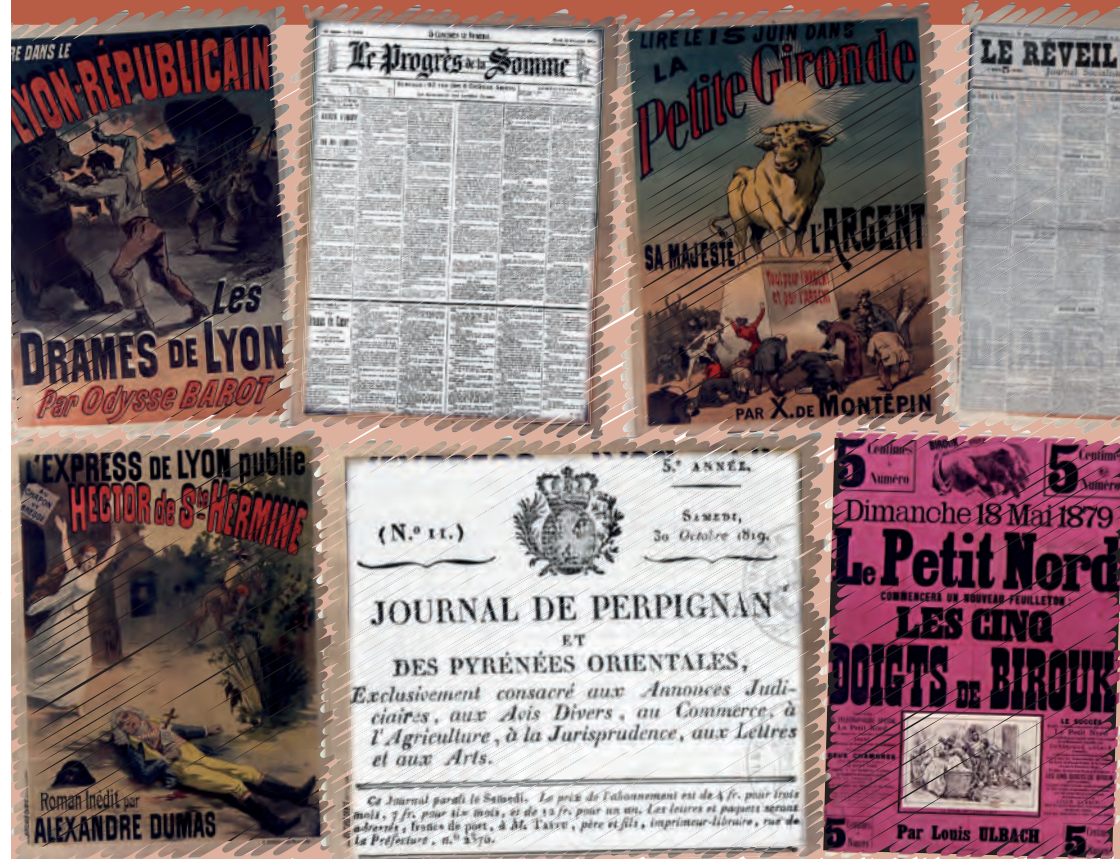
RE DANS LE
LYON-RÉPUBLICAIN
Les
DRAMES DE LYON
Par Odysse BAROT

Le Progrès de la Somme

LIRE LE 15 JUIN DANS
LA
Petite Gironde
SA MAJESTÉ L'ARGENT
PAR X. DE MONTÉPIN

LE RÉVEIL

L'EXPRESS DE LYON publie
HECTOR de St-HERMINE
Roman Inédit par
ALEXANDRE DUMAS

5.e ANNÉE.
(N.° 11.)
SAMEDI, 30 Octobre 1819.
JOURNAL DE PERPIGNAN
ET
DES PYRÉNÉES ORIENTALES,
Exclusivement consacré aux Annonces Judiciaires, aux Avis Divers, au Commerce, à l'Agriculture, à la Jurisprudence, aux Lettres et aux Arts.
Ce Journal paraît le Samedi. Le prix de l'abonnement est de 4 fr. pour trois mois, 7 fr. pour six mois, et de 12 fr. pour un an. Les lettres et paquets seront adressés, francs de port, à M. TASTU, père et fils, imprimeur-libraire, rue de la Préfecture, n.° 2370.

5 Centimes le Numéro
5 Centimes le Numéro
Dimanche 18 Mai 1879
Le Petit Nord
COMMENCERA UN NOUVEAU FEUILLETON
LES CINQ
DOIGTS DE BIROUK
Par Louis ULBACH
5
5